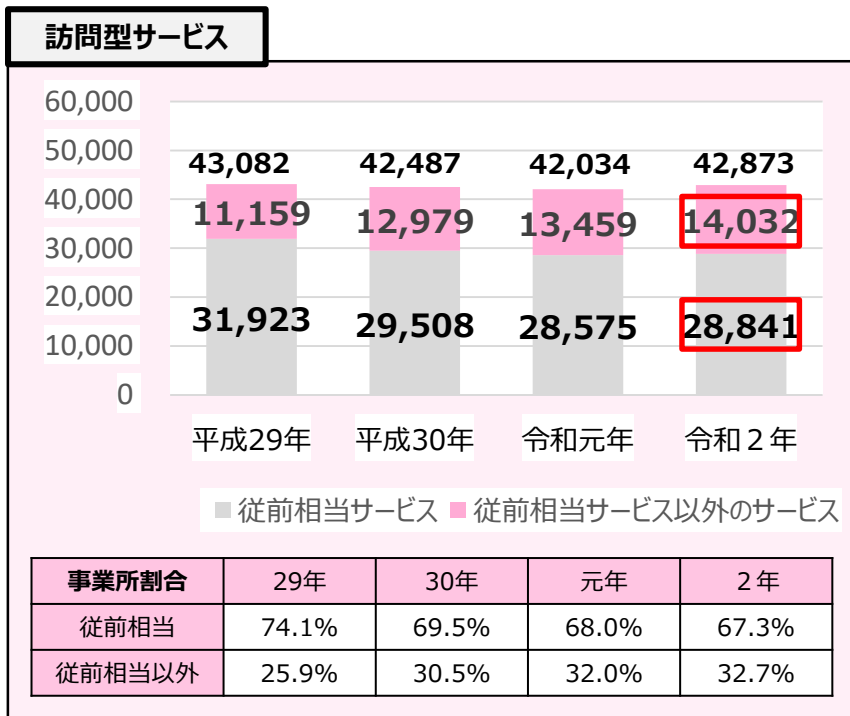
訪問型サービス

60,000
50,000
40,000
30,000
20,000
10,000
0

43,082
11,159
31,923

42,487
12,979
29,508

42,034
13,459
28,575

42,873
14,032
28,841

平成29年
平成30年
令和元年
令和２年

従前相当サービス　従前相当サービス以外のサービス

| 事業所割合 | 29年 | 30年 | 元年 | ２年 |
|---|---|---|---|---|
| 従前相当 | 74.1% | 69.5% | 68.0% | 67.3% |
| 従前相当以外 | 25.9% | 30.5% | 32.0% | 32.7% |